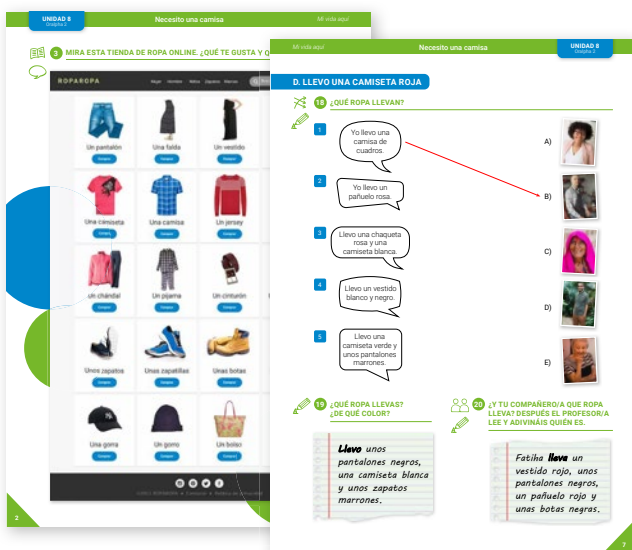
UNIDAD 8
Gráfico 2

Necesito una camisa

Mi vida aquí

3 MIRA ESTA TIENDA DE ROPA ONLINE. ¿QUÉ TE GUSTA Y Q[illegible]

ROPAROPA

Un pantalón
Comprar

Una falda
Comprar

Un vestido
Comprar

Una camiseta
Comprar

Una camisa
Comprar

Un jersey
Comprar

Un chándal
Comprar

Un pijama
Comprar

Un cinturón
Comprar

Unos zapatos
Comprar

Unas zapatillas
Comprar

Unas botas
Comprar

Una gorra
Comprar

Un gorro
Comprar

Un bolso
Comprar

2

Mi vida aquí

Necesito una camisa

UNIDAD 8
Gráfico 2

D. LLEVO UNA CAMISETA ROJA

18 ¿QUÉ ROPA LLEVAN?

1 Yo llevo una camisa de cuadros.

2 Yo llevo un pañuelo rosa.

3 Llevo una chaqueta rosa y una camiseta blanca.

4 Llevo un vestido blanco y negro.

5 Llevo una camiseta verde y unos pantalones marrones.

A)

B)

C)

D)

E)

19 ¿QUÉ ROPA LLEVAS? ¿DE QUÉ COLOR?

Llevo unos pantalones negros, una camiseta blanca y unos zapatos marrones.

20 ¿Y TU COMPAÑERO/A QUE ROPA LLEVA? DESPUÉS EL PROFESOR/A LEE Y ADIVINÁIS QUIÉN ES.

Fatiha lleva un vestido rojo, unos pantalones negros, un pañuelo rojo y unas botas negras.

7